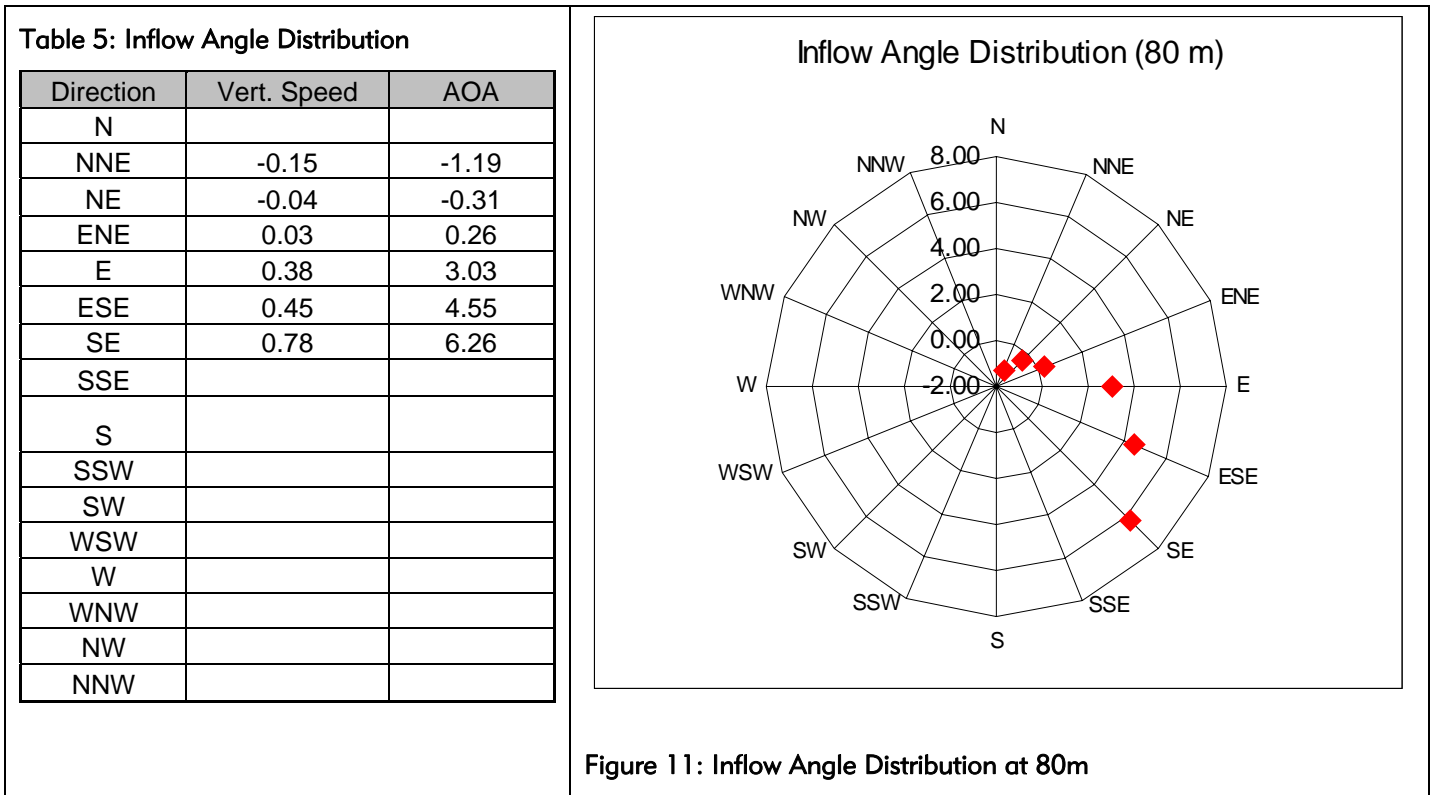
Table 5: Inflow Angle Distribution

| Direction | Vert. Speed | AOA |
|---|---|---|
| N | | |
| NNE | -0.15 | -1.19 |
| NE | -0.04 | -0.31 |
| ENE | 0.03 | 0.26 |
| E | 0.38 | 3.03 |
| ESE | 0.45 | 4.55 |
| SE | 0.78 | 6.26 |
| SSE | | |
| S | | |
| SSW | | |
| SW | | |
| WSW | | |
| W | | |
| WNW | | |
| NW | | |
| NNW | | |

Inflow Angle Distribution (80 m)

N
NNE
NE
ENE
E
ESE
SE
SSE
S
SSW
SW
WSW
W
WNW
NW
NNW
8.00
6.00
4.00
2.00
0.00
-2.00

Figure 11: Inflow Angle Distribution at 80m